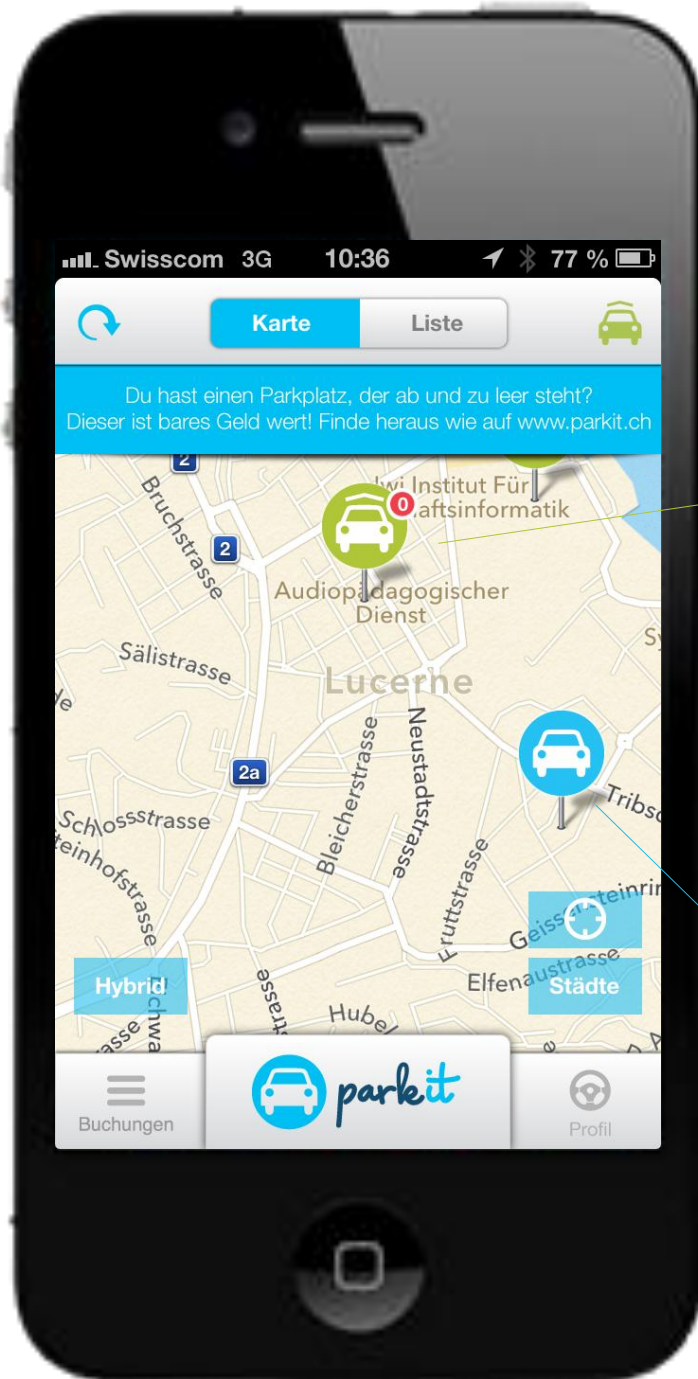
Swisscom 3G 10:36 77 %

Karte Liste

Du hast einen Parkplatz, der ab und zu leer steht? Dieser ist bares Geld wert! Finde heraus wie auf www.parkit.ch

2
Bruchstrasse
2
Iwi Institut Für
aftsinformatik
0
Audiopädagogischer Dienst
Sälistrasse
Lucerne
Neustadtstrasse
Bleicherstrasse
2a
Tribsc
Schlosstrasse
Steinhofstrasse
Fruttstrasse
Geissensteinring
Elfenaustrasse
Hybrid
Städte
Hubel

Buchungen
parkit
Profil